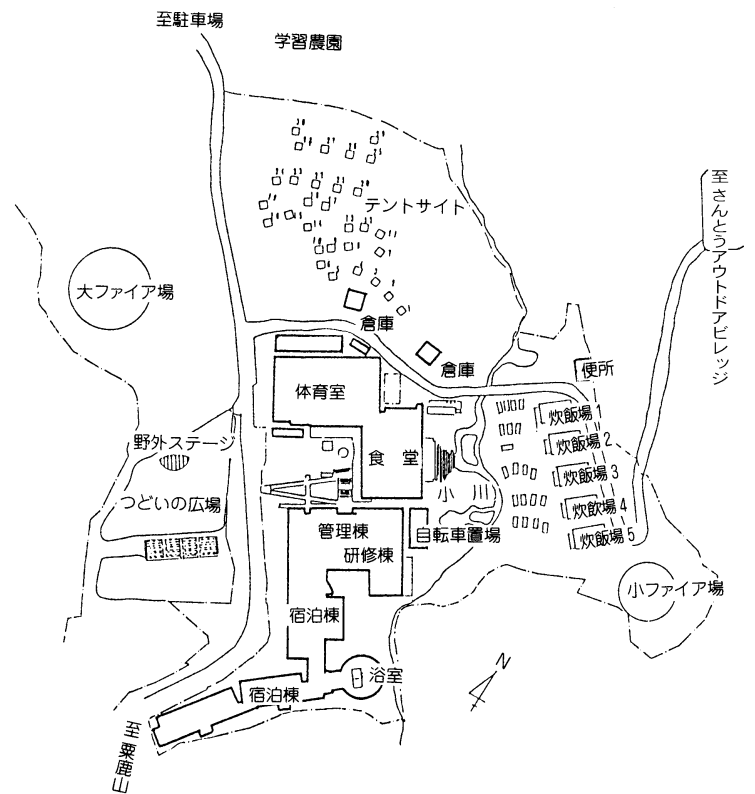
至駐車場

学習農園

テントサイト

至さんとうアウトドアビレッジ

大ファイア場

倉庫

倉庫

便所

体育室

炊飯場 1

炊飯場 2

野外ステージ

食堂

炊飯場 3

小川

つどいの広場

炊飯場 4

管理棟

自転車置場

炊飯場 5

研修棟

小ファイア場

宿泊棟

N

浴室

宿泊棟

至粟鹿山